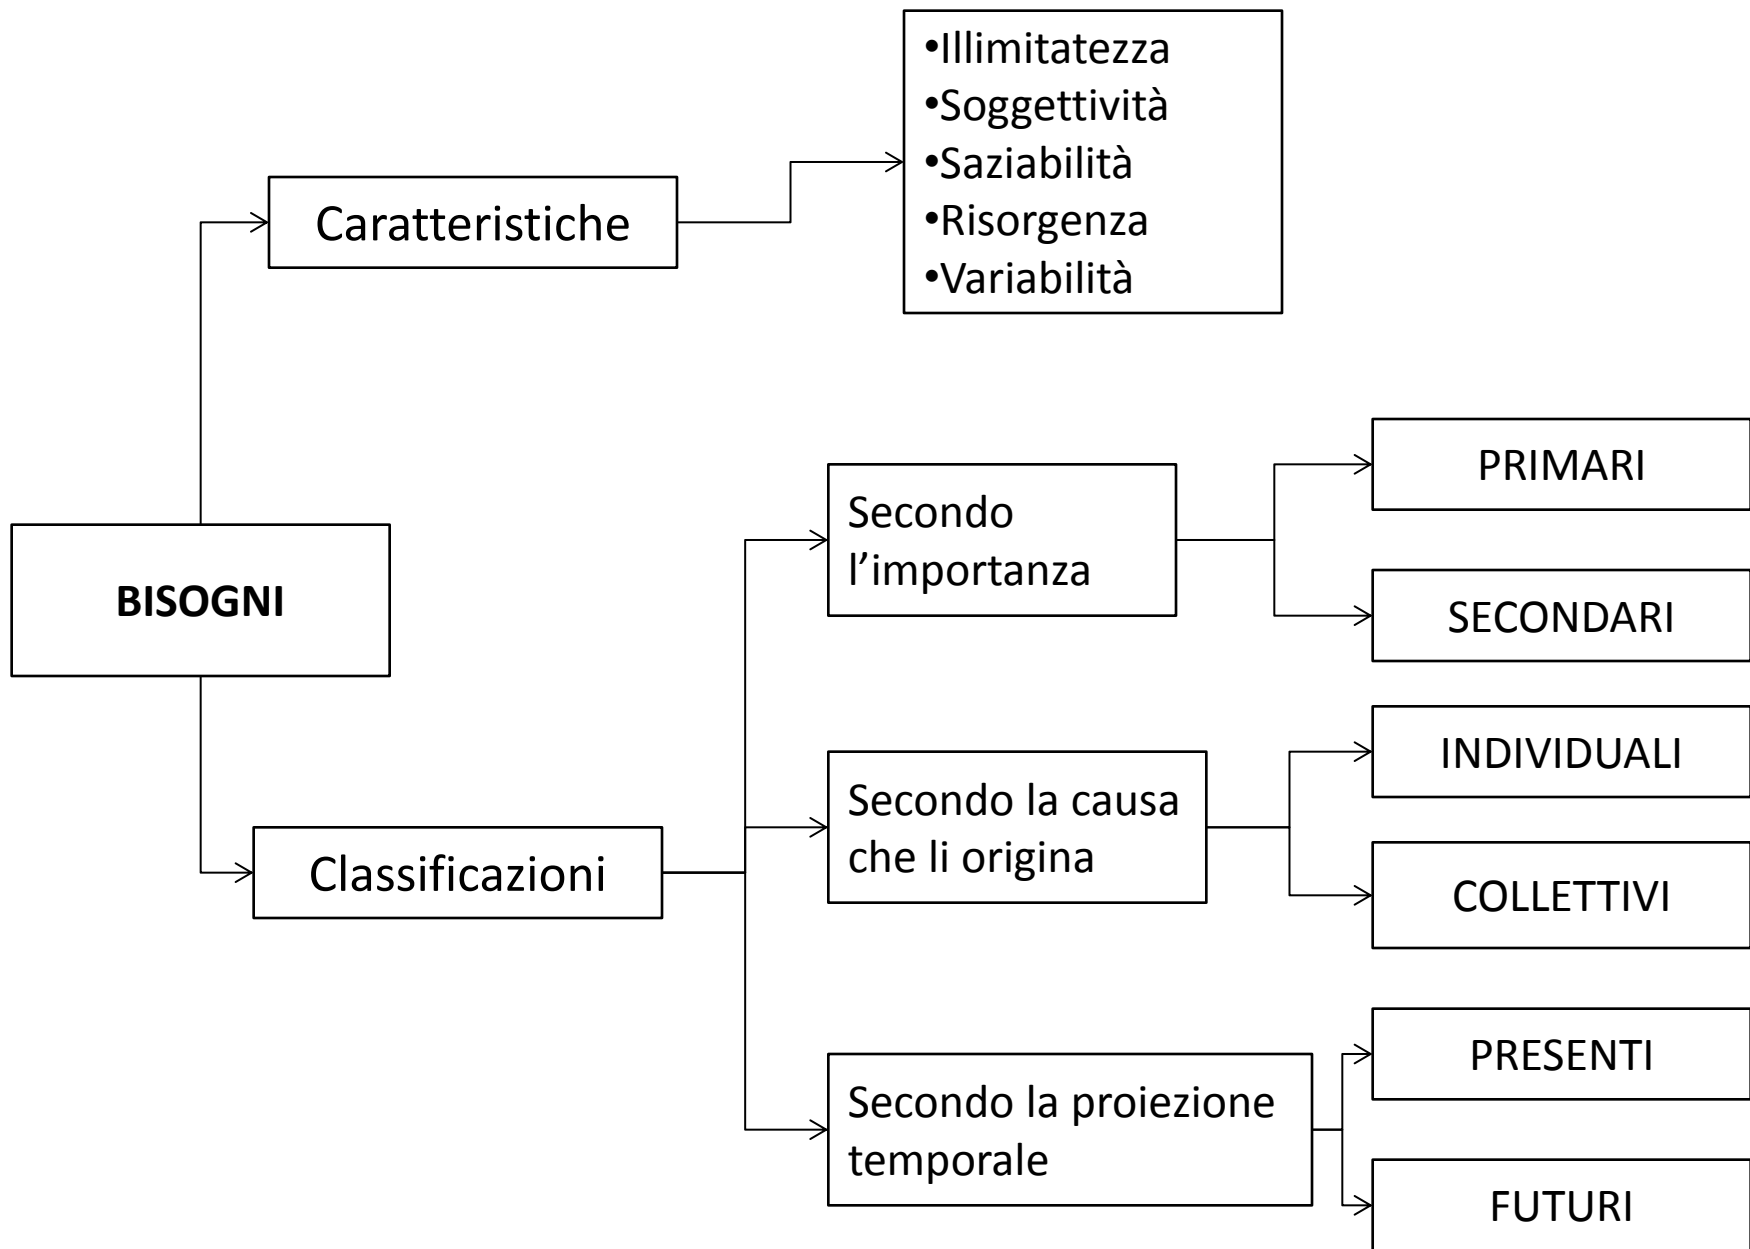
BISOGNI

Caratteristiche

•Illimitatezza
•Soggettività
•Saziabilità
•Risorgenza
•Variabilità

Classificazioni

Secondo l'importanza

PRIMARI

SECONDARI

Secondo la causa che li origina

INDIVIDUALI

COLLETTIVI

Secondo la proiezione temporale

PRESENTI

FUTURI